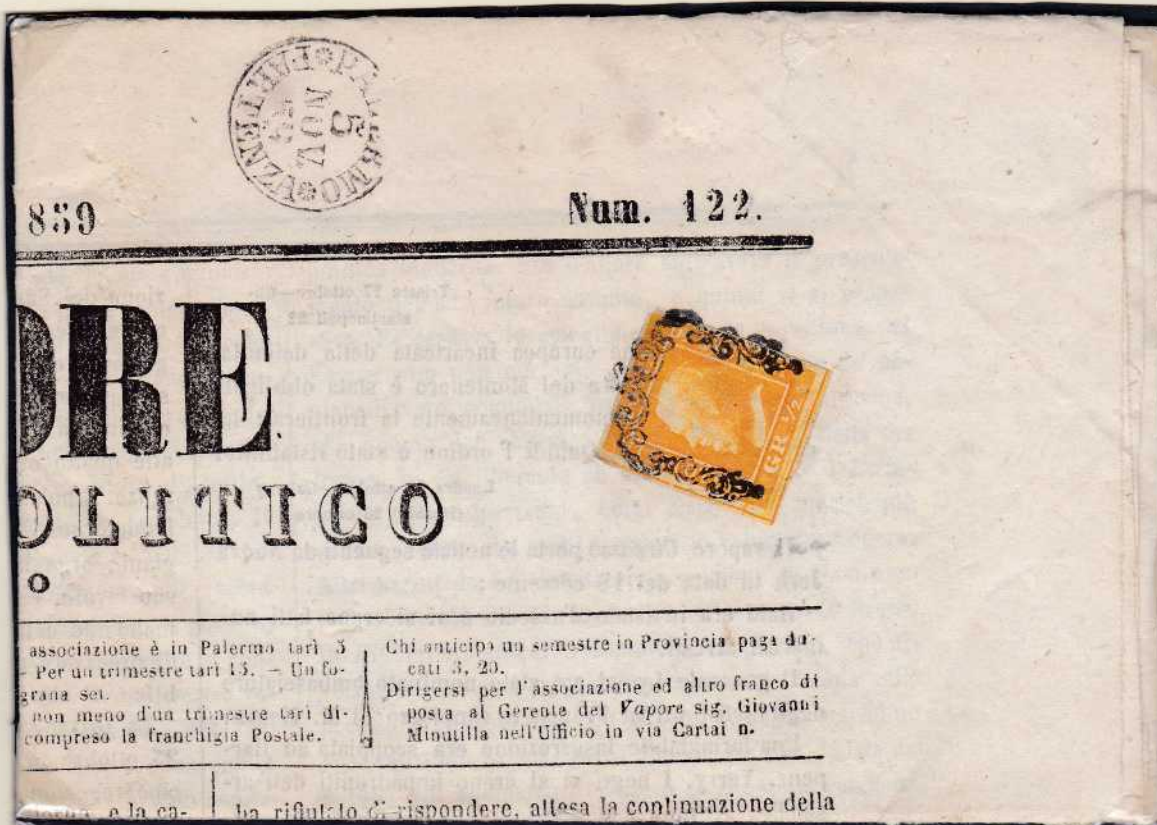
PALERMO PARTENZA 5 NOV 59

859

Num. 122.

ORE

OLITICO

O

associazione è in Palermo tarì 3 – Per un trimestre tarì 15. – Un foglio grana sei. non meno d'un trimestre tarì di- compreso la franchigia Postale.

Chi anticipa un semestre in Provincia paga ducati 3, 20.

Dirigersi per l'associazione ed altro franco di posta al Gerente del Vapore sig. Giovanni Minutilla nell'Ufficio in via Cartai n.

GR. 1/2

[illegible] e la ca-

ha rifiutato di rispondere, attesa la continuazione della